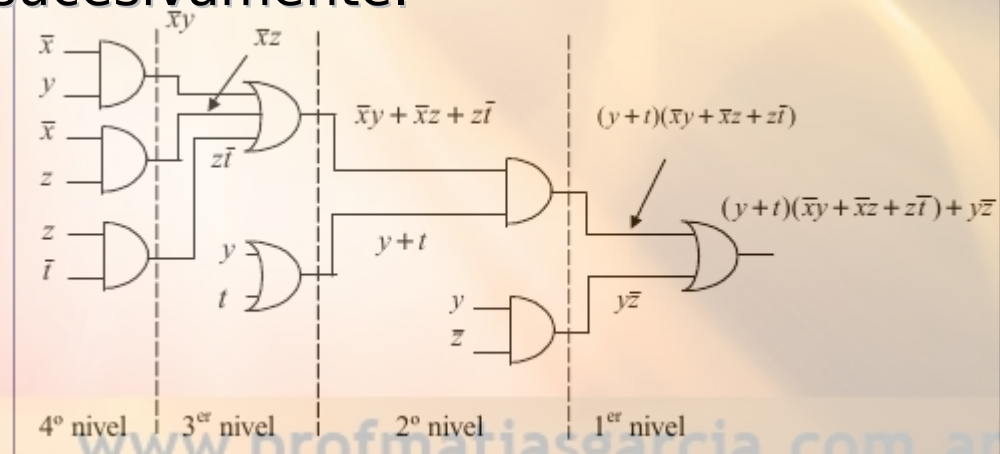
sucesivamente:

$\overline{x}y$

$\overline{x}z$

$\overline{x}$

$y$

$\overline{x}$

$z$

$z\overline{t}$

$z$

$\overline{t}$

$y$

$t$

$\overline{x}y+\overline{x}z+z\overline{t}$

$y+t$

$(y+t)(\overline{x}y+\overline{x}z+z\overline{t})$

$(y+t)(\overline{x}y+\overline{x}z+z\overline{t})+y\overline{z}$

$y$

$\overline{z}$

$y\overline{z}$

4º nivel | 3$^{er}$ nivel | 2º nivel | 1$^{er}$ nivel

www.profmatiasgarcia.com.ar